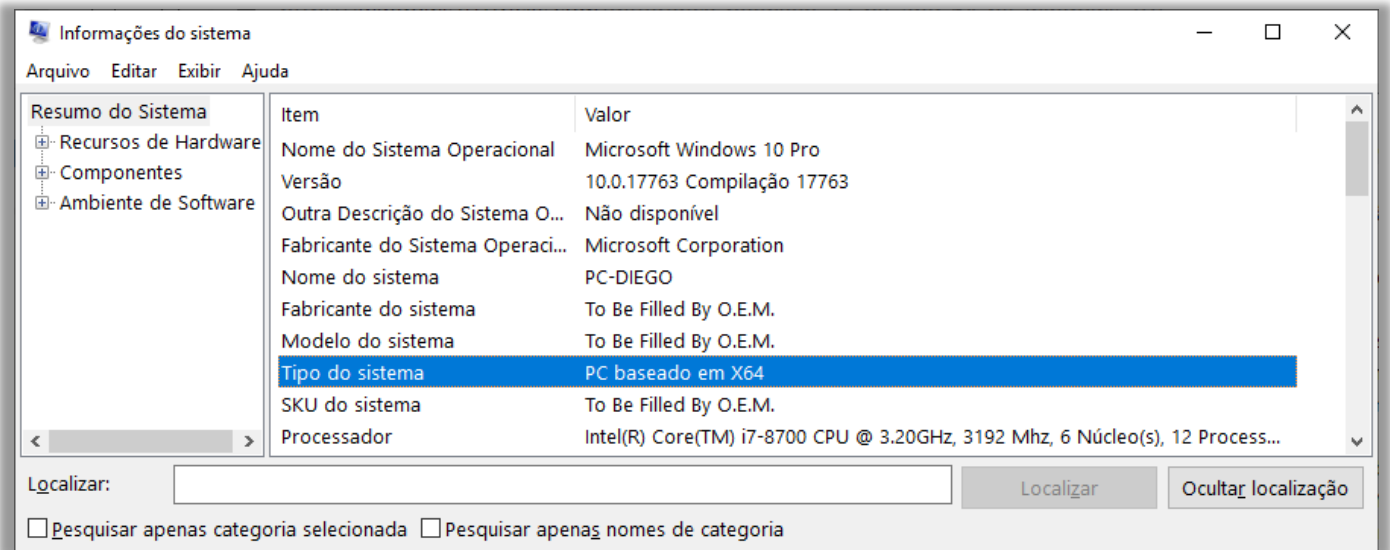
Informações do sistema

Arquivo Editar Exibir Ajuda

Resumo do Sistema
Recursos de Hardware
Componentes
Ambiente de Software

| Item | Valor |
|---|---|
| Nome do Sistema Operacional | Microsoft Windows 10 Pro |
| Versão | 10.0.17763 Compilação 17763 |
| Outra Descrição do Sistema O... | Não disponível |
| Fabricante do Sistema Operaci... | Microsoft Corporation |
| Nome do sistema | PC-DIEGO |
| Fabricante do sistema | To Be Filled By O.E.M. |
| Modelo do sistema | To Be Filled By O.E.M. |
| Tipo do sistema | PC baseado em X64 |
| SKU do sistema | To Be Filled By O.E.M. |
| Processador | Intel(R) Core(TM) i7-8700 CPU @ 3.20GHz, 3192 Mhz, 6 Núcleo(s), 12 Process... |

Localizar:
Localizar
Ocultar localização
Pesquisar apenas categoria selecionada
Pesquisar apenas nomes de categoria